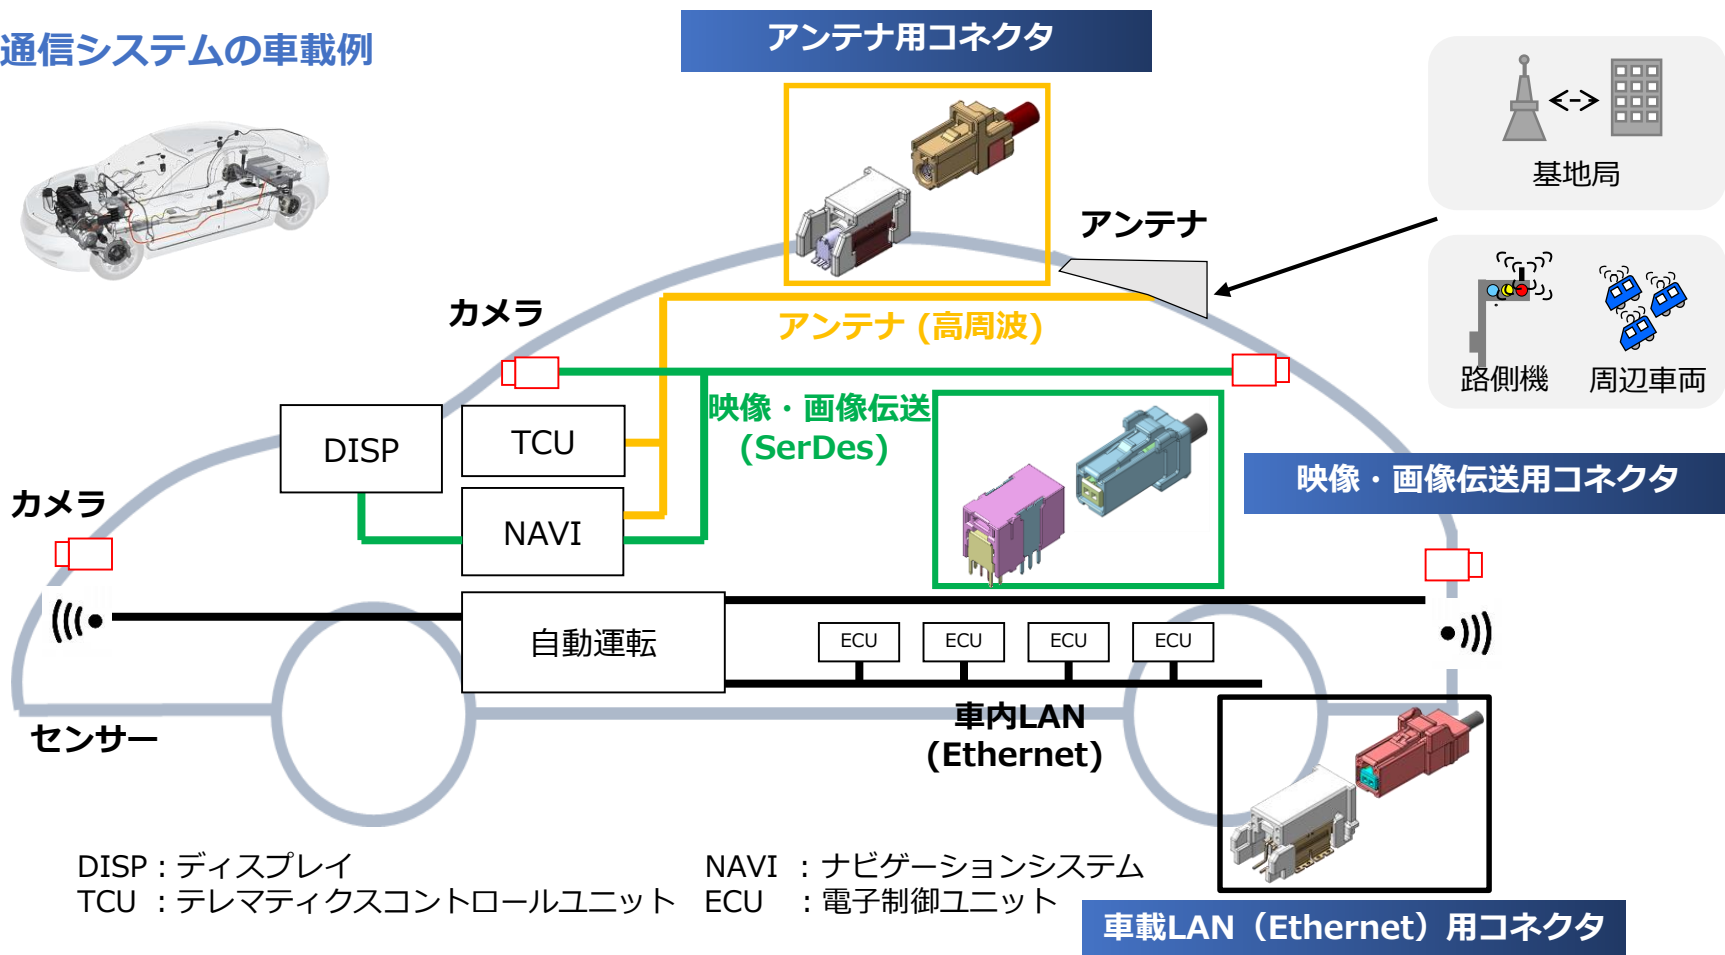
通信システムの車載例

アンテナ用コネクタ

基地局

アンテナ

路側機　周辺車両

カメラ

アンテナ（高周波）

映像・画像伝送（SerDes）

DISP

TCU

NAVI

映像・画像伝送用コネクタ

カメラ

自動運転

ECU　ECU　ECU　ECU

センサー

車内LAN（Ethernet）

DISP：ディスプレイ
TCU　：テレマティクスコントロールユニット

NAVI　：ナビゲーションシステム
ECU　：電子制御ユニット

車載LAN（Ethernet）用コネクタ